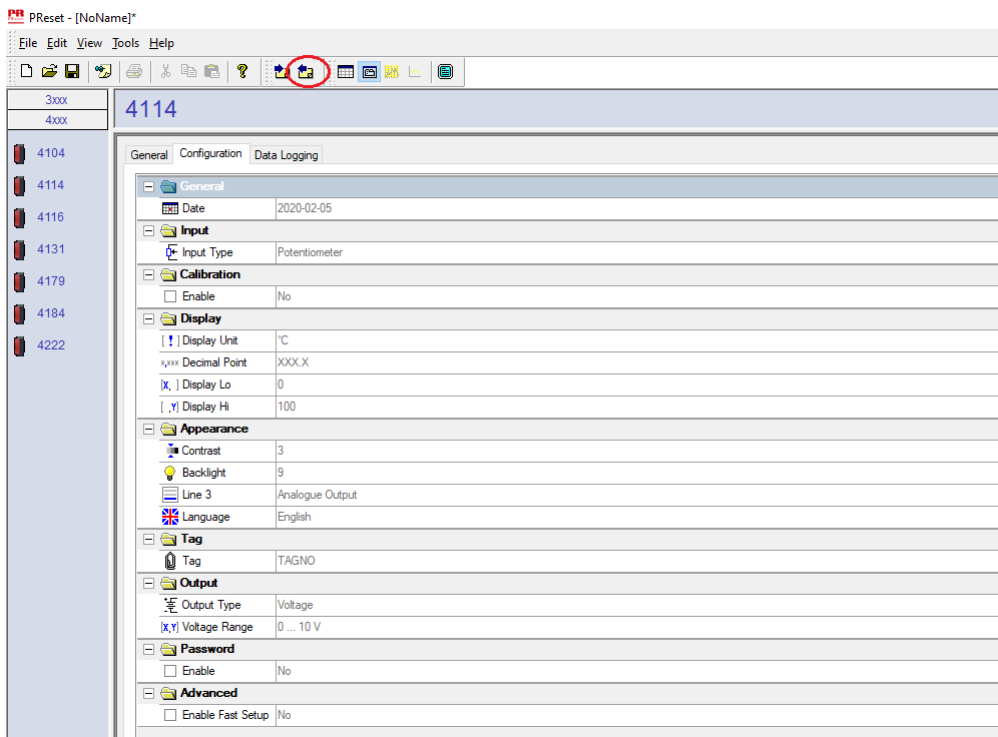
PReset - [NoName]*

File Edit View Tools Help

3xxx
4xxx

4104
4114
4116
4131
4179
4184
4222

4114

General Configuration Data Logging

| | |
|---|---|
| **General** | |
| Date | 2020-02-05 |
| **Input** | |
| Input Type | Potentiometer |
| **Calibration** | |
| Enable | No |
| **Display** | |
| Display Unit | °C |
| Decimal Point | XXX.X |
| Display Lo | 0 |
| Display Hi | 100 |
| **Appearance** | |
| Contrast | 3 |
| Backlight | 9 |
| Line 3 | Analogue Output |
| Language | English |
| **Tag** | |
| Tag | TAGNO |
| **Output** | |
| Output Type | Voltage |
| Voltage Range | 0 ... 10 V |
| **Password** | |
| Enable | No |
| **Advanced** | |
| Enable Fast Setup | No |